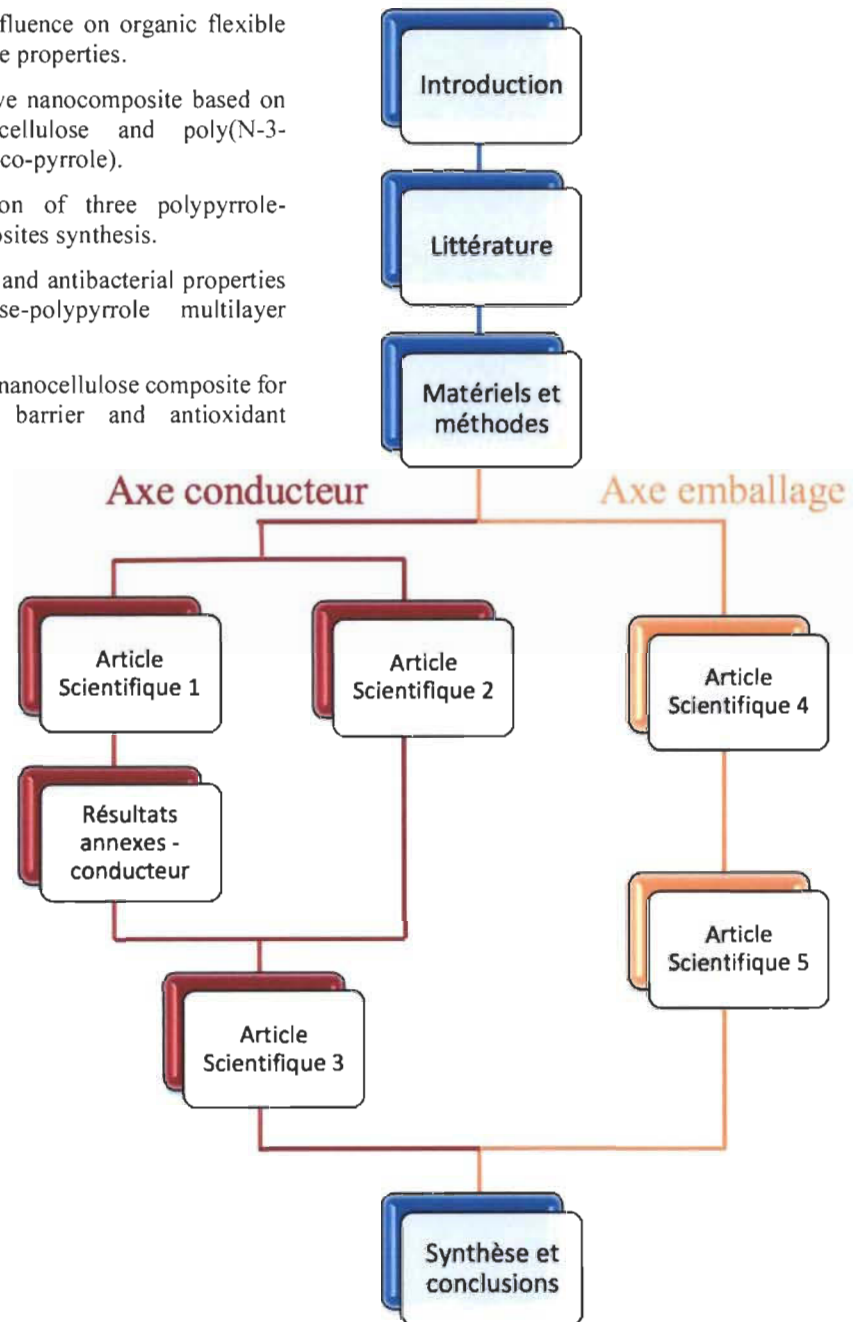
fluence on organic flexible e properties.

ve nanocomposite based on cellulose and poly(N-3-co-pyrrole).

on of three polypyrrole-sites synthesis.

and antibacterial properties se-polypyrrole multilayer

nanocellulose composite for barrier and antioxidant

Introduction

Littérature

Matériels et méthodes

Axe conducteur

Axe emballage

Article Scientifique 1

Article Scientifique 2

Article Scientifique 4

Résultats annexes - conducteur

Article Scientifique 5

Article Scientifique 3

Synthèse et conclusions